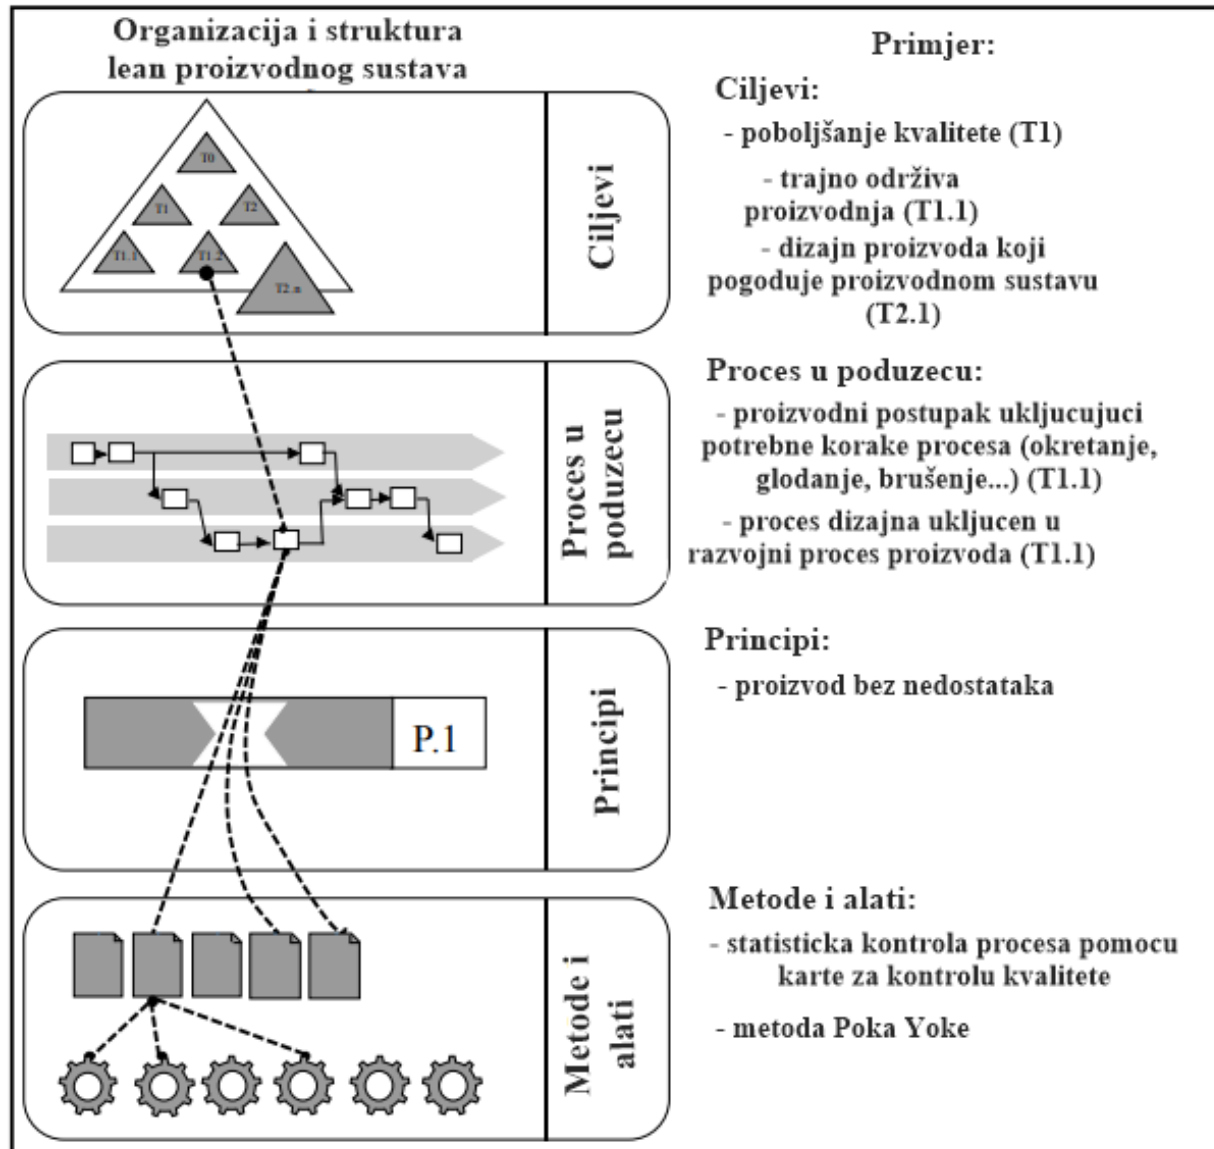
Organizacija i struktura lean proizvodnog sustava

T0

T1

T2

T1.1

T1.2

T2.n

Ciljevi

Proces u poduzecu

Principi

P.1

Metode i alati

Primjer:

Ciljevi:

- poboljšanje kvalitete (T1)

- trajno održiva proizvodnja (T1.1)

- dizajn proizvoda koji pogoduje proizvodnom sustavu (T2.1)

Proces u poduzecu:

- proizvodni postupak ukljucujuci potrebne korake procesa (okretanje, glodanje, brušenje...) (T1.1)

- proces dizajna ukljucen u razvojni proces proizvoda (T1.1)

Principi:

- proizvod bez nedostataka

Metode i alati:

- statisticka kontrola procesa pomocu karte za kontrolu kvalitete

- metoda Poka Yoke